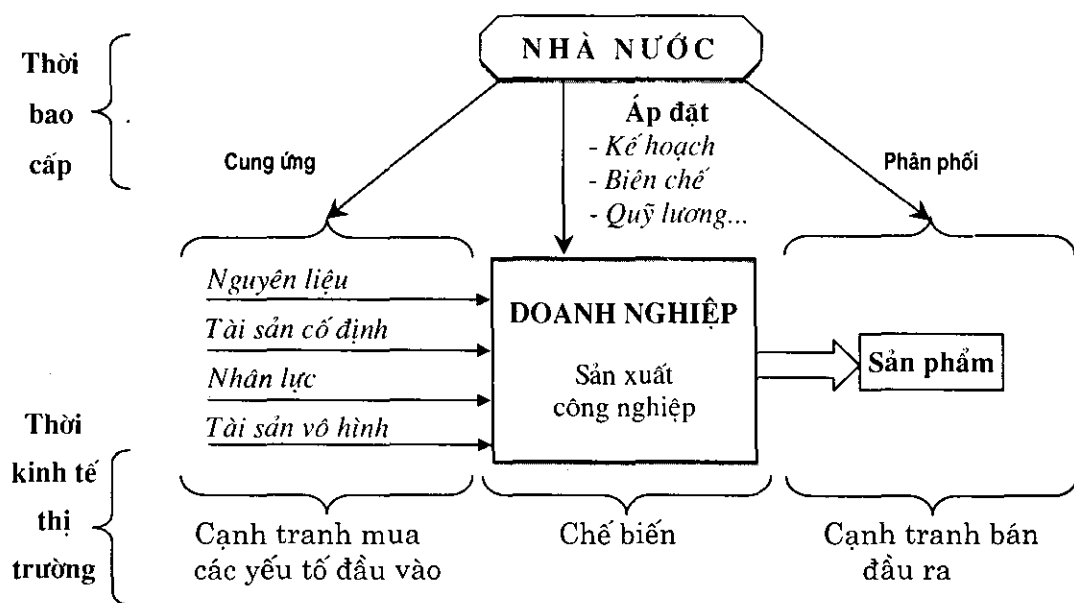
Thời bao cấp

NHÀ NƯỚC

Áp đặt
- Kế hoạch
- Biên chế
- Quỹ lương...

Cung ứng

Phân phối

Nguyên liệu
Tài sản cố định
Nhân lực
Tài sản vô hình

DOANH NGHIỆP

Sản xuất công nghiệp

Sản phẩm

Thời kinh tế thị trường

Cạnh tranh mua các yếu tố đầu vào

Chế biến

Cạnh tranh bán đầu ra